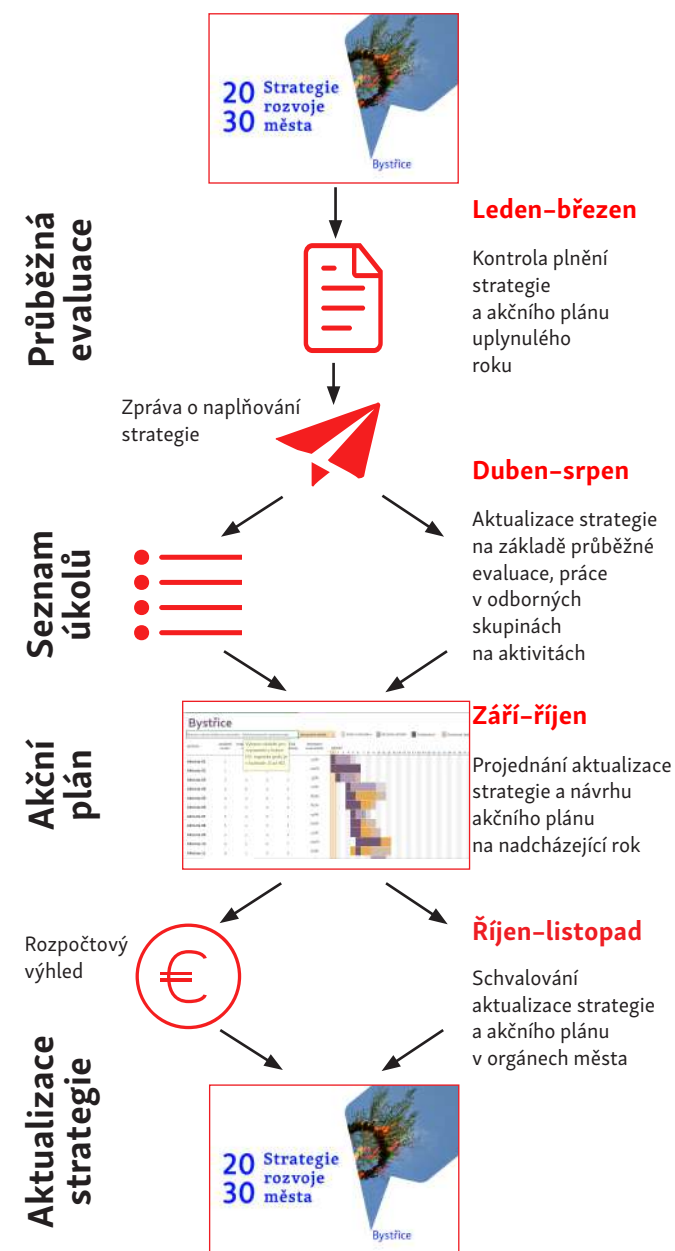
20 Strategie
30 rozvoje města

Bystřice

Průběžná evaluace

Leden–březen

Kontrola plnění strategie a akčního plánu uplynulého roku

Zpráva o naplňování strategie

Duben–srpen

Aktualizace strategie na základě průběžné evaluace, práce v odborných skupinách na aktivitách

Seznam úkolů

Akční plán

Bystřice

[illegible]

Září–říjen

Projednání aktualizace strategie a návrhu akčního plánu na nadcházející rok

Rozpočtový výhled

Říjen–listopad

Schvalování aktualizace strategie a akčního plánu v orgánech města

Aktualizace strategie

20 Strategie
30 rozvoje města

Bystřice